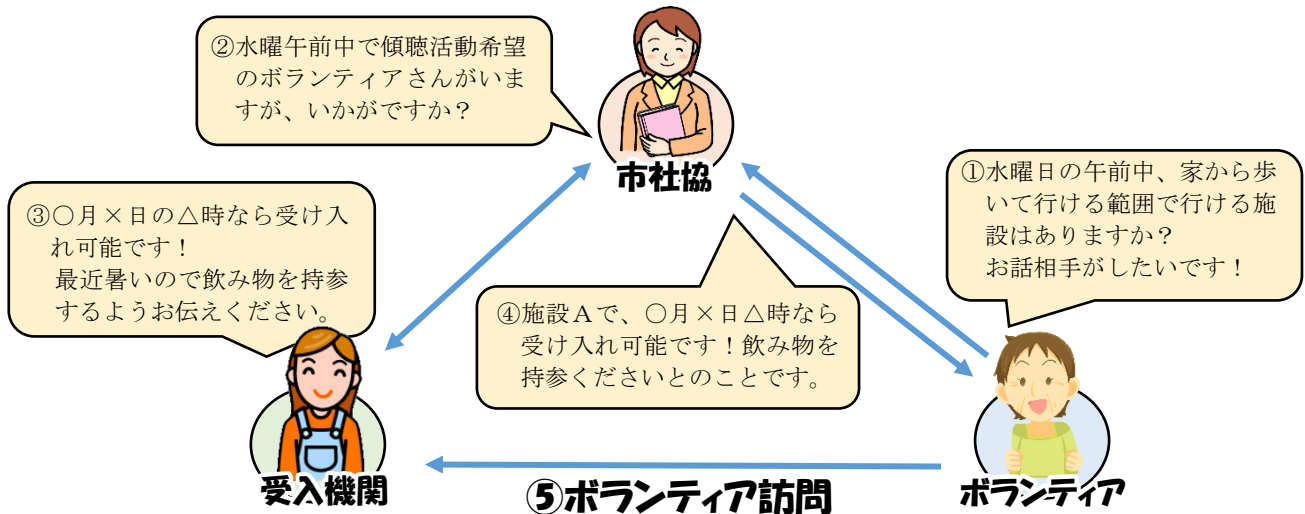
②水曜午前中で傾聴活動希望のボランティアさんがいますが、いかがですか？

市社協

①水曜日の午前中、家から歩いて行ける範囲で行ける施設はありますか？
お話相手がしたいです！

③○月×日の△時なら受け入れ可能です！
最近暑いので飲み物を持参するようお伝えください。

④施設Aで、○月×日△時なら受け入れ可能です！飲み物を持参くださいとのことです。

受入機関

⑤ボランティア訪問

ボランティア